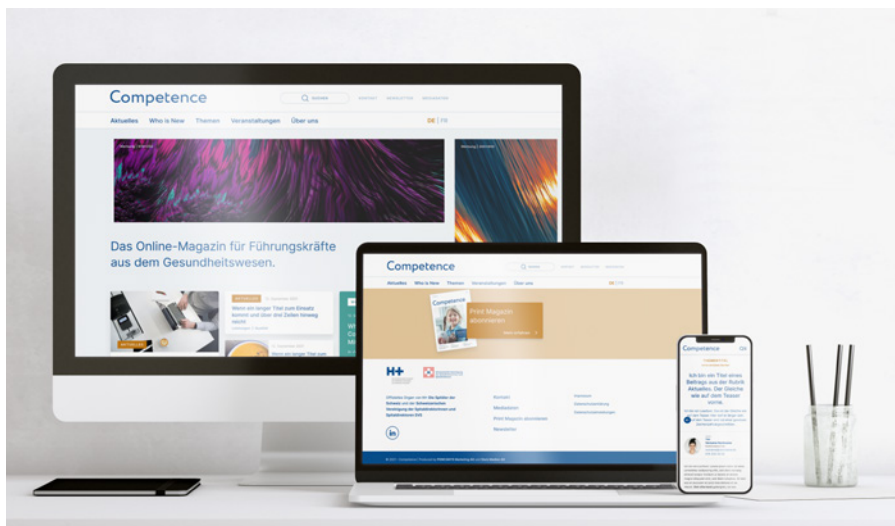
Competence

Aktuelles Who is Now Themen Veranstaltungen Über uns

DE | FR

Das Online-Magazin für Führungskräfte aus dem Gesundheitswesen.

Wenn ein langer Titel zum Einsatz kommt und über drei Zeilen hinweg reicht

Wenn ein langer Titel zum

Competence

Aktuelles Who is Now Themen Veranstaltungen Über uns

Print Magazin abonnieren

H+

Kontakt

Mediadaten

Print Magazin abonnieren

Newsletter

Impressum

Competence

Ich bin ein Titel eines Beitrags aus der Rubrik Aktuelles. Der Gleiche wie auf dem Teaser